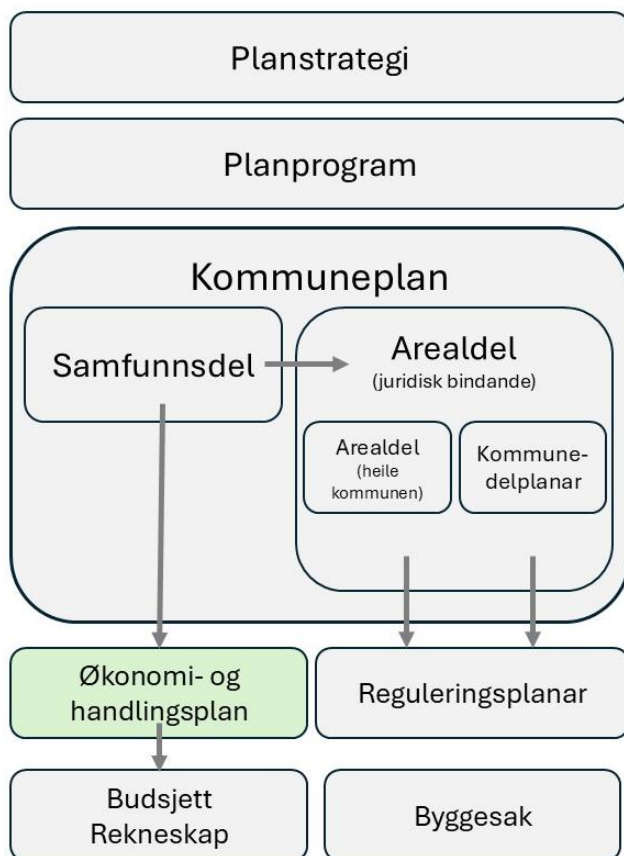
Planstrategi

Planprogram

Kommuneplan

Samfunnsdel

Arealdel
(juridisk bindande)

Arealdel
(heile kommunen)

Kommunedelplanar

Økonomi- og handlingsplan

Reguleringsplanar

Budsjett
Rekneskap

Byggesak